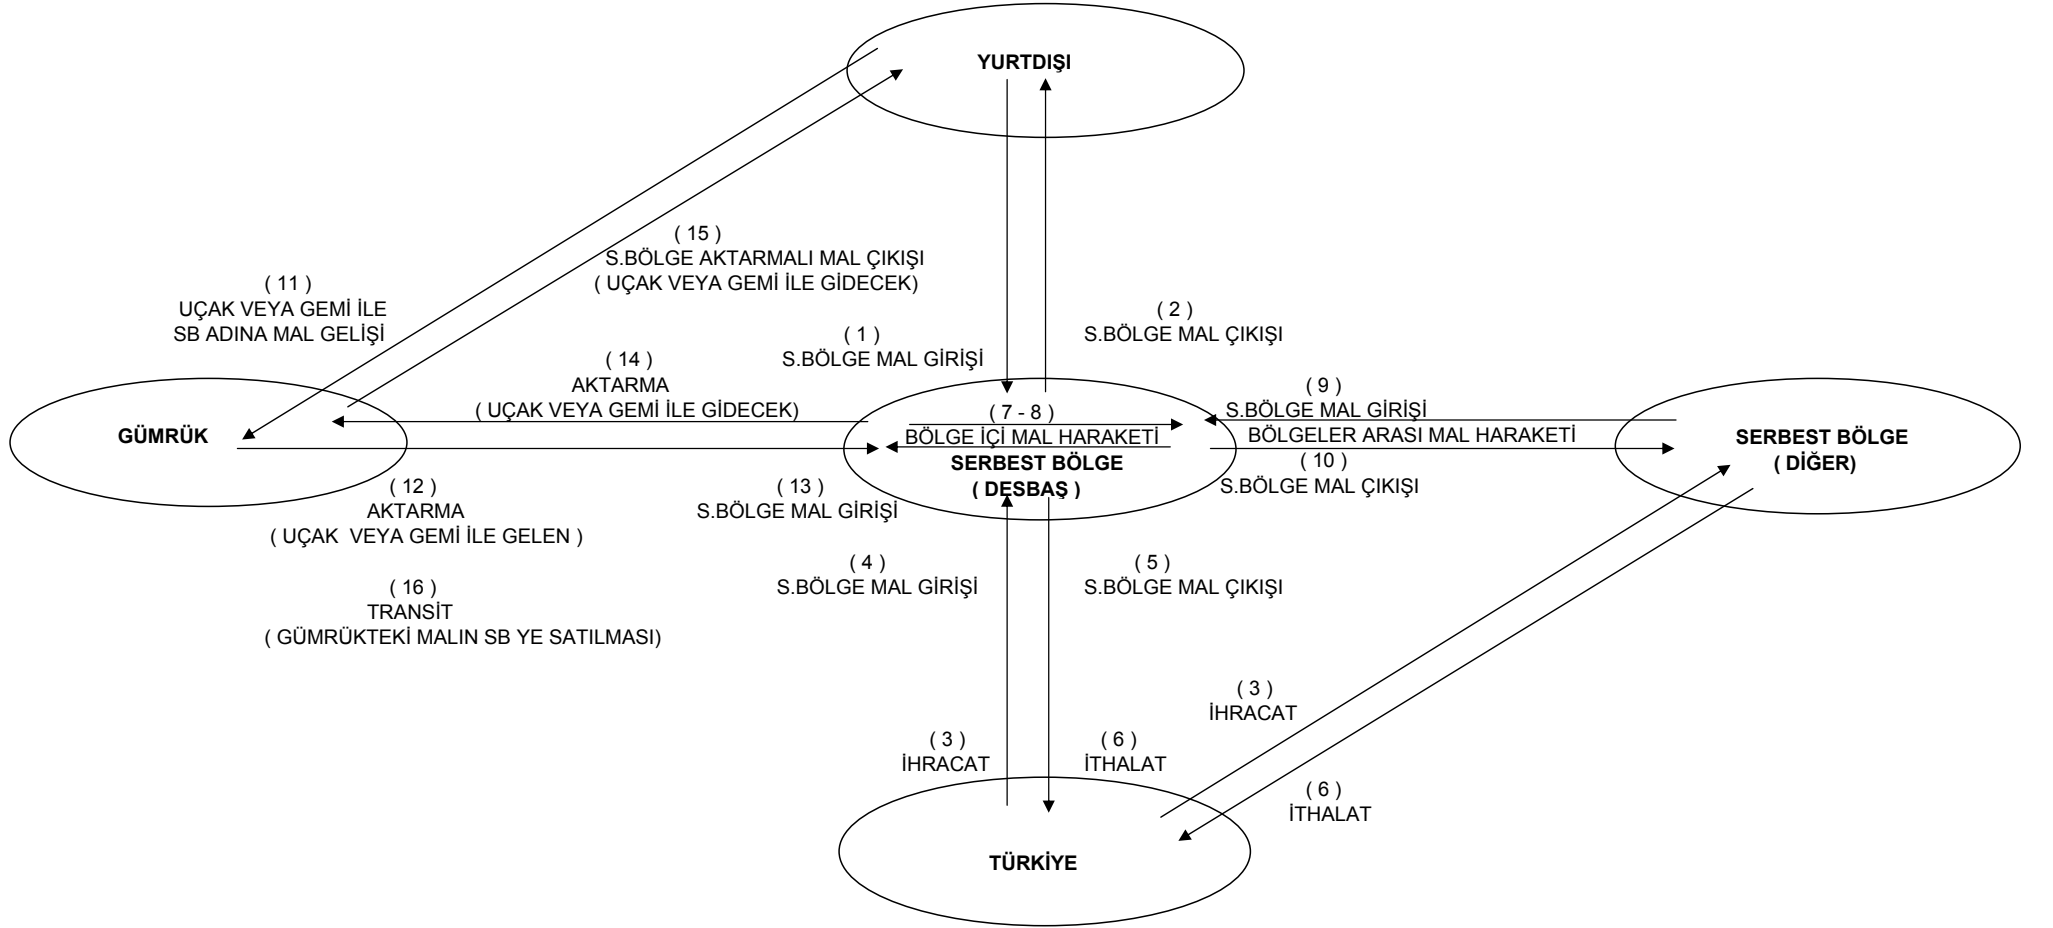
YURTDIŞI

( 15 )
S.BÖLGE AKTARMALI MAL ÇIKIŞI
( UÇAK VEYA GEMİ İLE GİDECEK)

( 11 )
UÇAK VEYA GEMİ İLE
SB ADINA MAL GELİŞİ

( 2 )
S.BÖLGE MAL ÇIKIŞI

( 1 )
S.BÖLGE MAL GİRİŞİ

( 14 )
AKTARMA
( UÇAK VEYA GEMİ İLE GİDECEK)

( 9 )
S.BÖLGE MAL GİRİŞİ

GÜMRÜK

( 7 - 8 )
BÖLGE İÇİ MAL HARAKETİ

SERBEST BÖLGE
( DESBAŞ )

BÖLGELER ARASI MAL HARAKETİ

( 10 )
S.BÖLGE MAL ÇIKIŞI

SERBEST BÖLGE
( DİĞER)

( 12 )
AKTARMA
( UÇAK VEYA GEMİ İLE GELEN )

( 13 )
S.BÖLGE MAL GİRİŞİ

( 4 )
S.BÖLGE MAL GİRİŞİ

( 5 )
S.BÖLGE MAL ÇIKIŞI

( 16 )
TRANSİT
( GÜMRÜKTEKİ MALIN SB YE SATILMASI)

( 3 )
İHRACAT

( 3 )
İHRACAT

( 6 )
İTHALAT

( 6 )
İTHALAT

TÜRKİYE